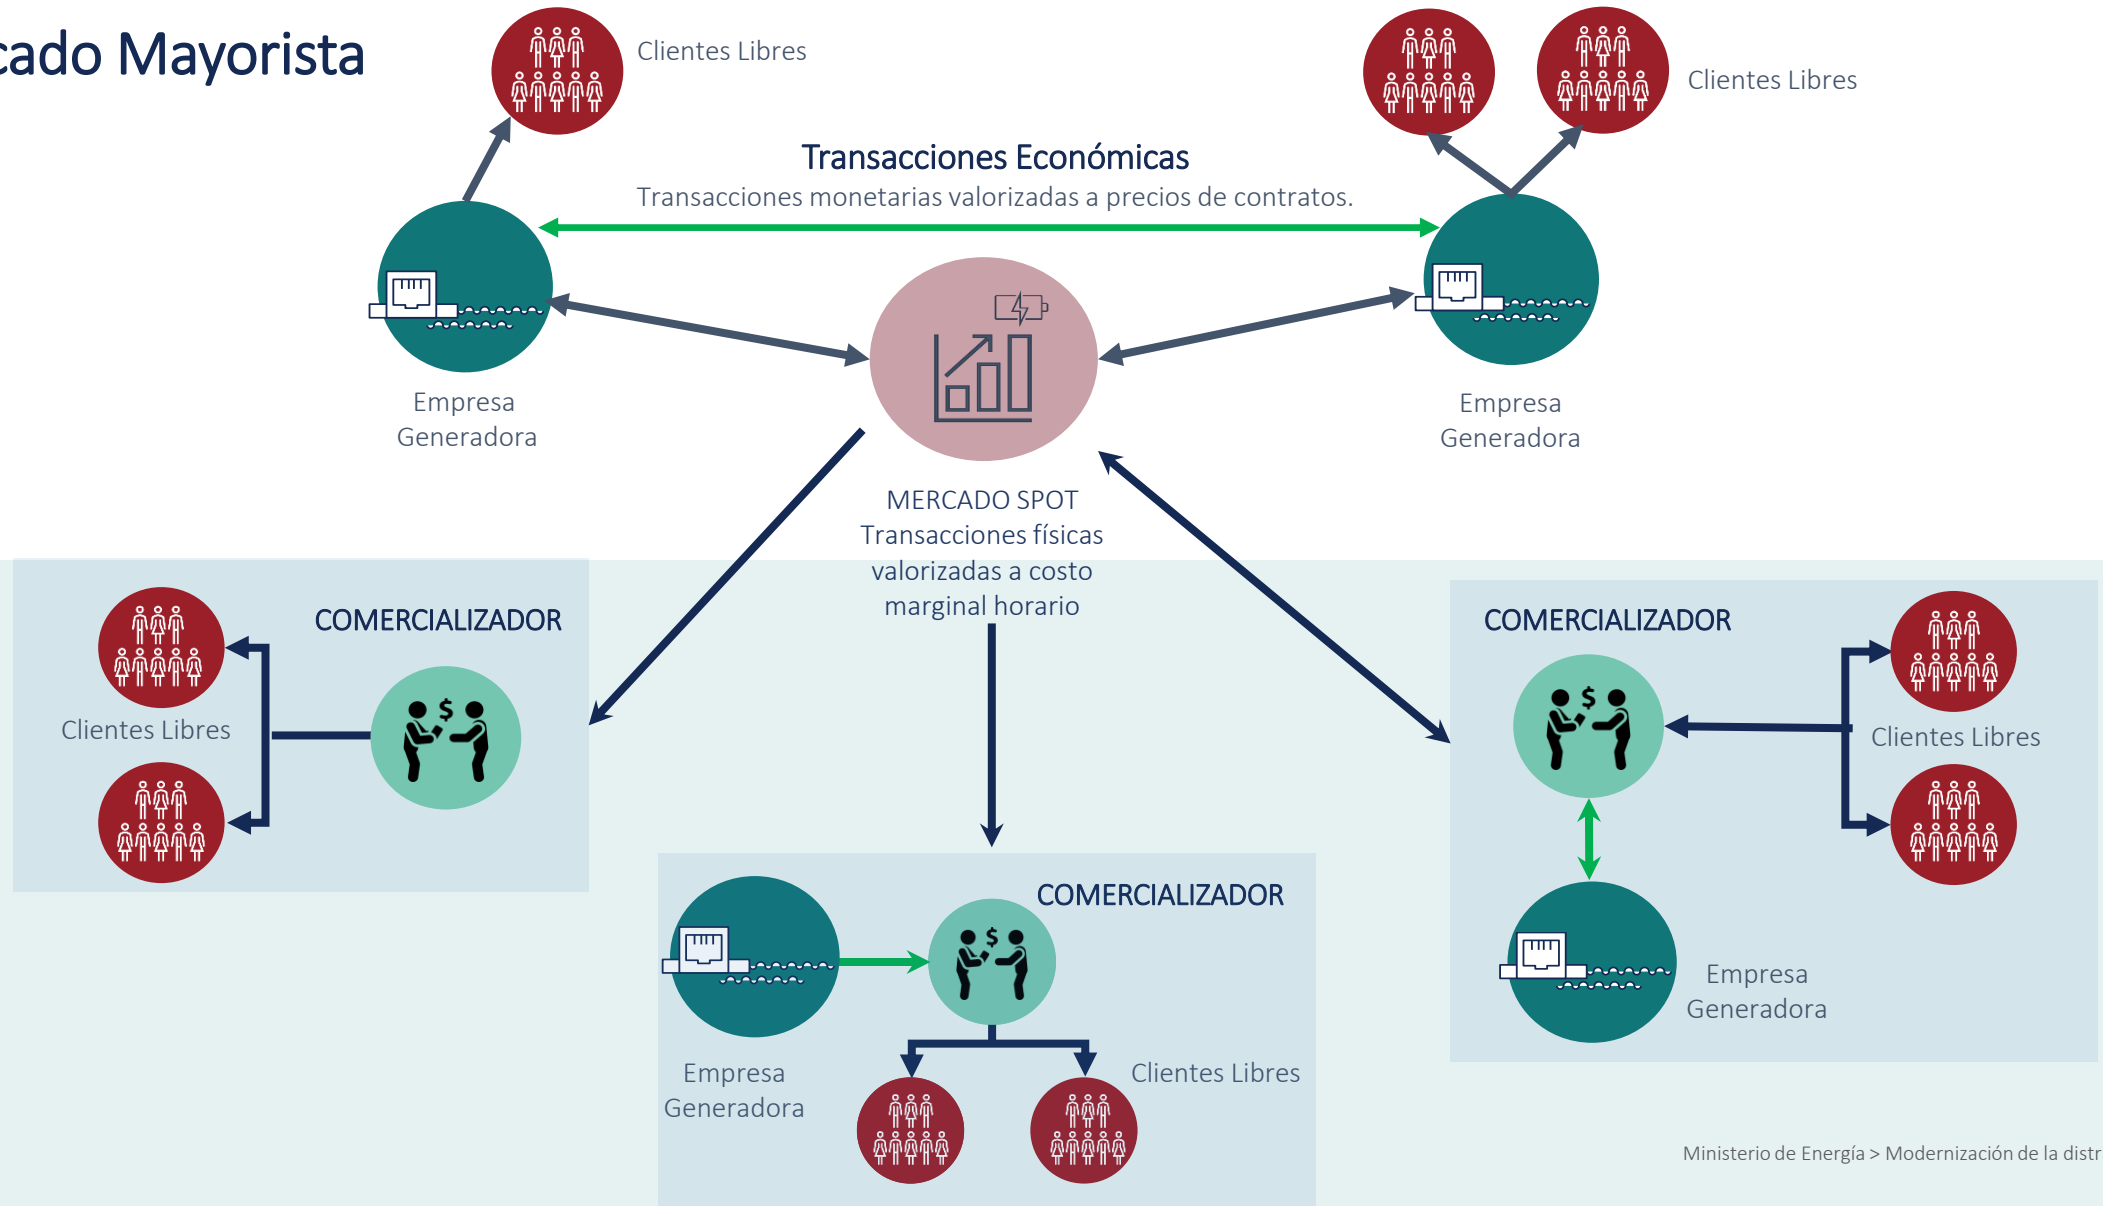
cado Mayorista

Clientes Libres

Clientes Libres

Transacciones Económicas
Transacciones monetarias valorizadas a precios de contratos.

Empresa Generadora

Empresa Generadora

MERCADO SPOT
Transacciones físicas valorizadas a costo marginal horario

COMERCIALIZADOR

Clientes Libres

COMERCIALIZADOR

Clientes Libres

COMERCIALIZADOR

Empresa Generadora

Empresa Generadora

Clientes Libres

Ministerio de Energía > Modernización de la distr